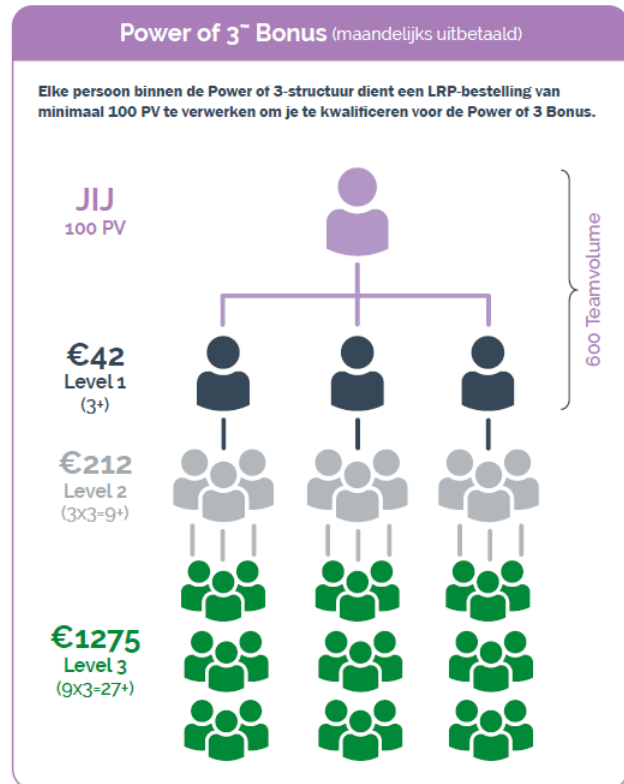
Power of 3™ Bonus (maandelijks uitbetaald)

Elke persoon binnen de Power of 3-structuur dient een LRP-bestelling van minimaal 100 PV te verwerken om je te kwalificeren voor de Power of 3 Bonus.

JIJ
100 PV

600 Teamvolume

€42
Level 1
(3+)

€212
Level 2
(3X3=9+)

€1275
Level 3
(9X3=27+)